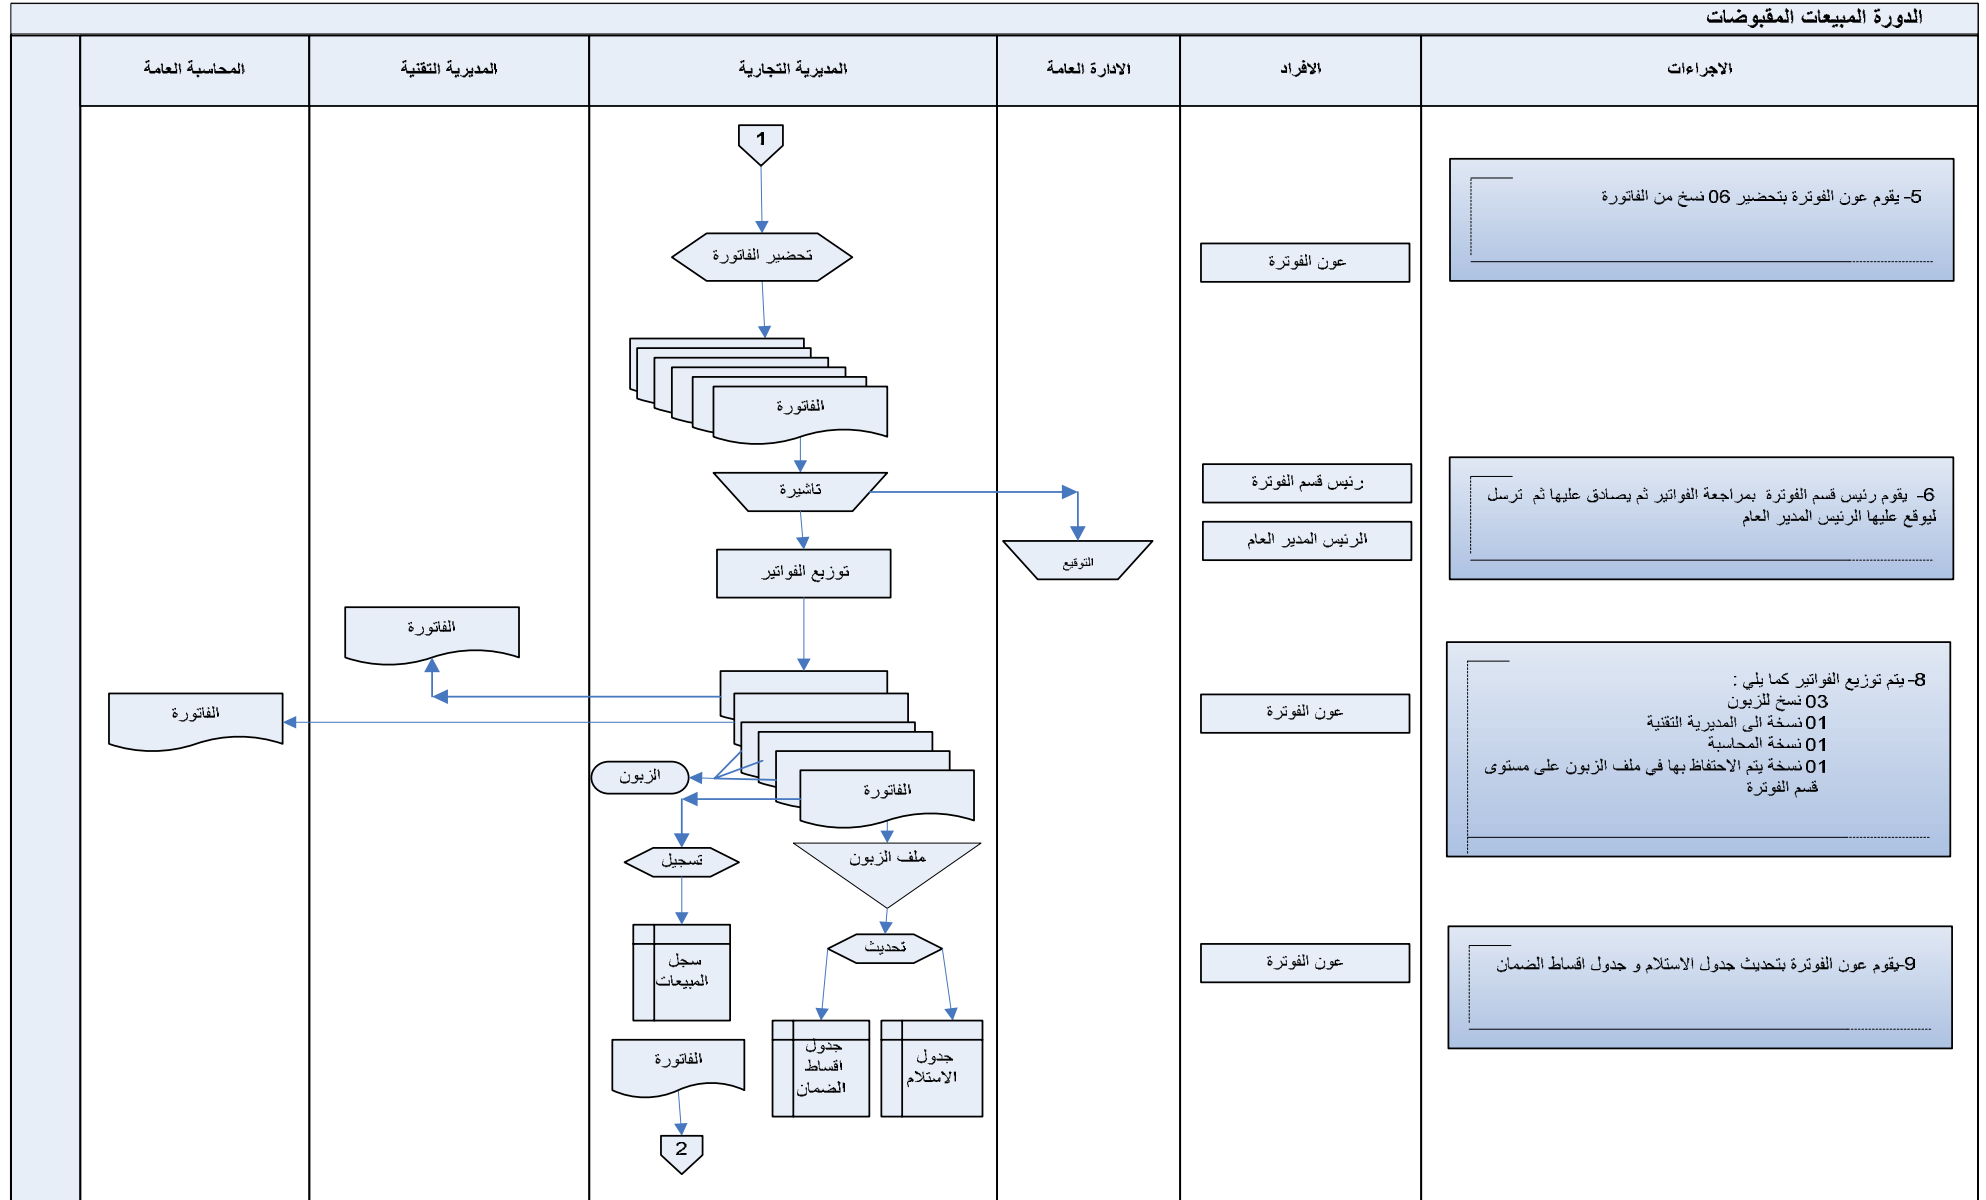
الدورة المبيعات المقبوضات

| الاجراءات | الافراد | الادارة العامة | المديرية التجارية | المديرية التقنية | المحاسبة العامة |
|---|---|---|---|---|---|

5- يقوم عون الفوترة بتحضير 06 نسخ من الفاتورة

عون الفوترة

1

تحضير الفاتورة

الفاتورة

تاشيرة

التوقيع

6- يقوم رئيس قسم الفوترة بمراجعة الفواتير ثم يصادق عليها ثم ترسل ليوقع عليها الرئيس المدير العام

رئيس قسم الفوترة

الرئيس المدير العام

توزيع الفواتير

الفاتورة

الفاتورة

8- يتم توزيع الفواتير كما يلي :
03 نسخ للزبون
01 نسخة الى المديرية التقنية
01 نسخة المحاسبة
01 نسخة يتم الاحتفاظ بها في ملف الزبون على مستوى قسم الفوترة

عون الفوترة

الزبون

الفاتورة

تسجيل

ملف الزبون

سجل المبيعات

تحديث

9- يقوم عون الفوترة بتحديث جدول الاستلام و جدول اقساط الضمان

عون الفوترة

جدول اقساط الضمان

جدول الاستلام

الفاتورة

2